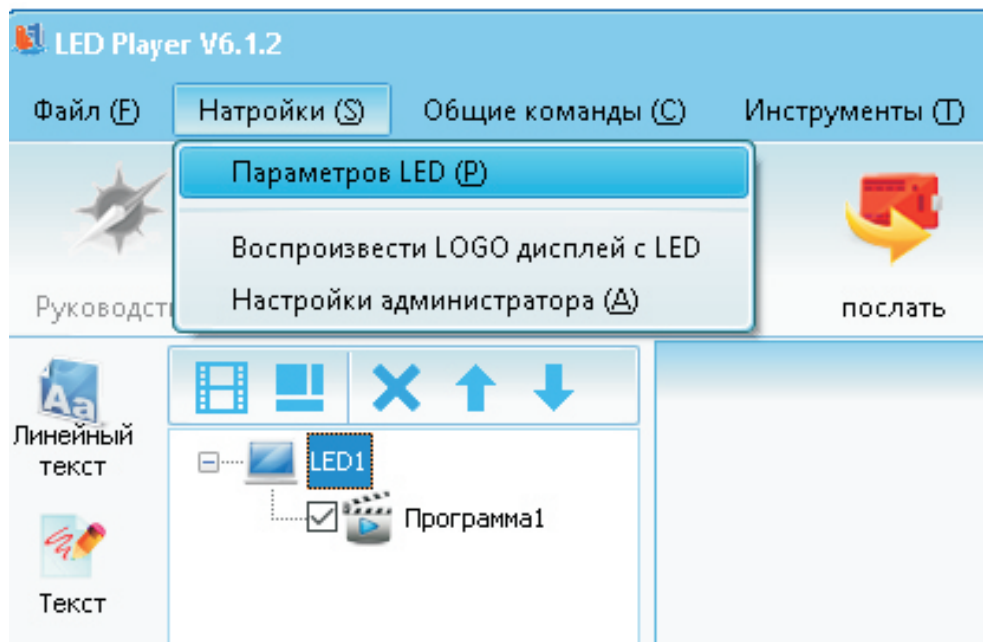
LED Player V6.1.2

Файл (F) Натройки (S) Общие команды (C) Инструменты (T)

Параметров LED (P)

Воспроизвести LOGO дисплей с LED

Настройки администратора (A)

Руководст

послать

Линейный текст

LED1

Программа1

Текст